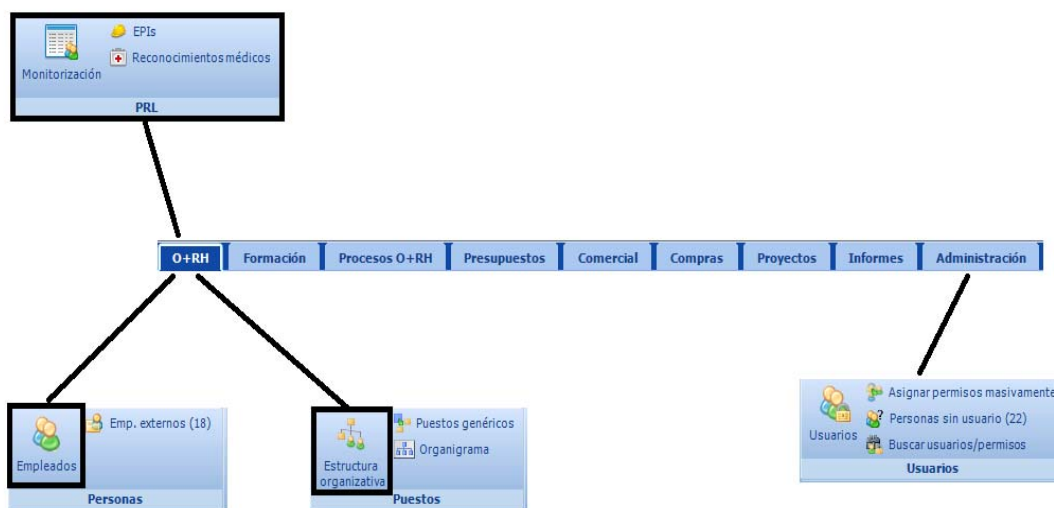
Monitorización

EPIs

Reconocimientos médicos

PRL

O+RH | Formación | Procesos O+RH | Presupuestos | Comercial | Compras | Proyectos | Informes | Administración

Empleados

Emp. externos (18)

Personas

Estructura organizativa

Puestos genéricos

Organigrama

Puestos

Usuarios

Asignar permisos masivamente

Personas sin usuario (22)

Buscar usuarios/permisos

Usuarios